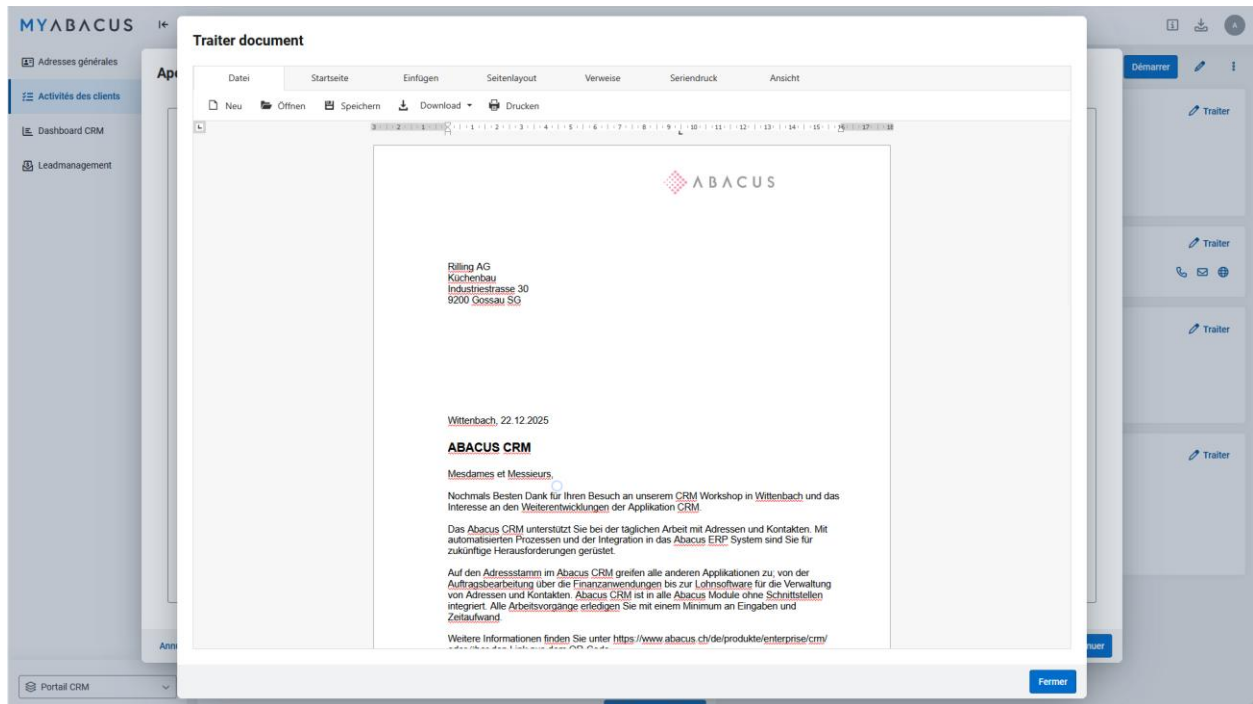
MYABACUS

Adresses générales
Activités des clients
Dashboard CRM
Leadmanagement

Portail CRM

Ap

Ann

Démarrer

Traiter
Traiter
Traiter
Traiter

nuer

Traiter document

Datei | Startseite | Einfügen | Seitenlayout | Verweise | Seriendruck | Ansicht

Neu | Öffnen | Speichern | Download | Drucken

ABACUS

Rilling AG
Küchenbau
Industriestrasse 30
9200 Gossau SG

Wittenbach, 22.12.2025

ABACUS CRM

Mesdames et Messieurs,

Nochmals Besten Dank für Ihren Besuch an unserem CRM Workshop in Wittenbach und das Interesse an den Weiterentwicklungen der Applikation CRM.

Das Abacus CRM unterstützt Sie bei der täglichen Arbeit mit Adressen und Kontakten. Mit automatisierten Prozessen und der Integration in das Abacus ERP System sind Sie für zukünftige Herausforderungen gerüstet.

Auf den Adressstamm im Abacus CRM greifen alle anderen Applikationen zu; von der Auftragsbearbeitung über die Finanzanwendungen bis zur Lohnsoftware für die Verwaltung von Adressen und Kontakten. Abacus CRM ist in alle Abacus Module ohne Schnittstellen integriert. Alle Arbeitsvorgänge erledigen Sie mit einem Minimum an Eingaben und Zeitaufwand.

Weitere Informationen finden Sie unter https://www.abacus.ch/de/produkte/enterprise/crm/ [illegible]

Fermer